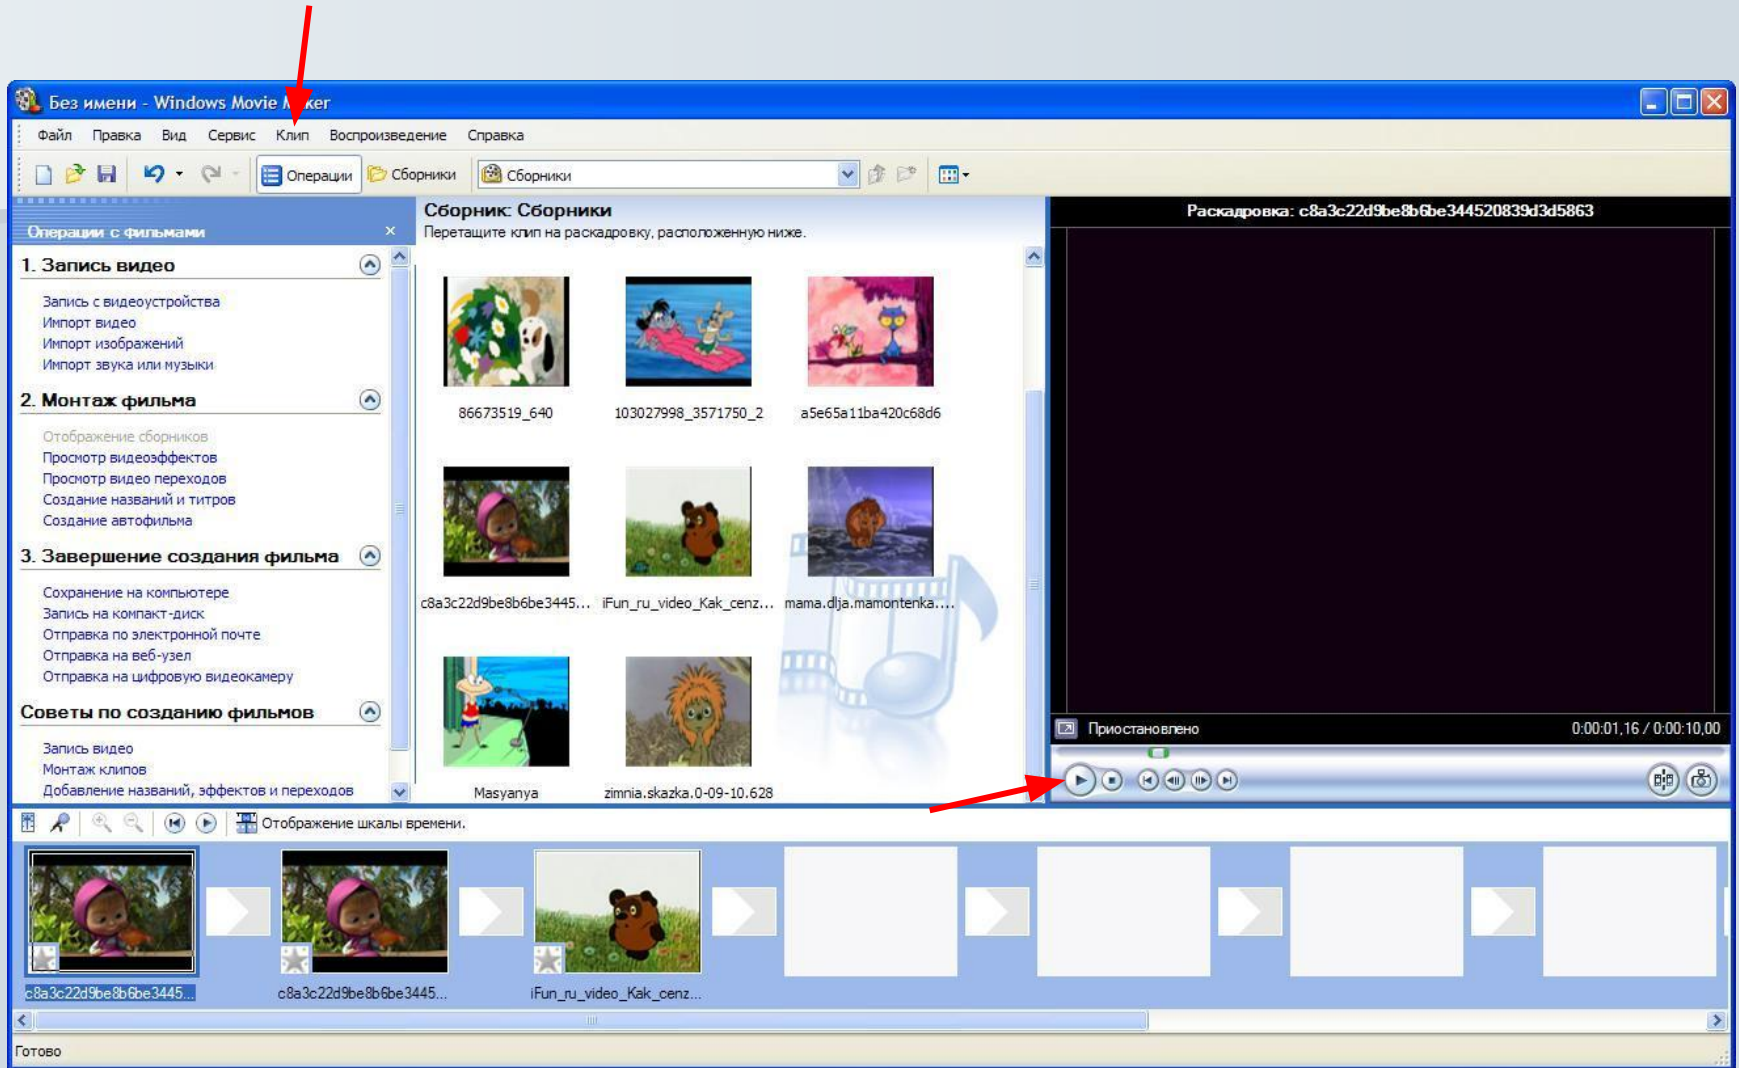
Без имени - Windows Movie Maker

Файл Правка Вид Сервис Клип Воспроизведение Справка

Операции Сборники Сборники

Операции с фильмами ×

1. Запись видео

Запись с видеоустройства
Импорт видео
Импорт изображений
Импорт звука или музыки

2. Монтаж фильма

Отображение сборников
Просмотр видеоэффектов
Просмотр видео переходов
Создание названий и титров
Создание автофильма

3. Завершение создания фильма

Сохранение на компьютере
Запись на компакт-диск
Отправка по электронной почте
Отправка на веб-узел
Отправка на цифровую видеокамеру

Советы по созданию фильмов

Запись видео
Монтаж клипов
Добавление названий, эффектов и переходов

Сборник: Сборники
Перетащите клип на раскадровку, расположенную ниже.

86673519_640
103027998_3571750_2
a5e65a11ba420c68d6
c8a3c22d9be8b6be3445...
iFun_ru_video_Kak_cenz...
mama.dlja.mamontenka....
Masyanya
zimnia.skazka.0-09-10.628

Раскадровка: c8a3c22d9be8b6be344520839d3d5863

Приостановлено
0:00:01,16 / 0:00:10,00

Отображение шкалы времени.

c8a3c22d9be8b6be3445...
c8a3c22d9be8b6be3445...
iFun_ru_video_Kak_cenz...

Готово